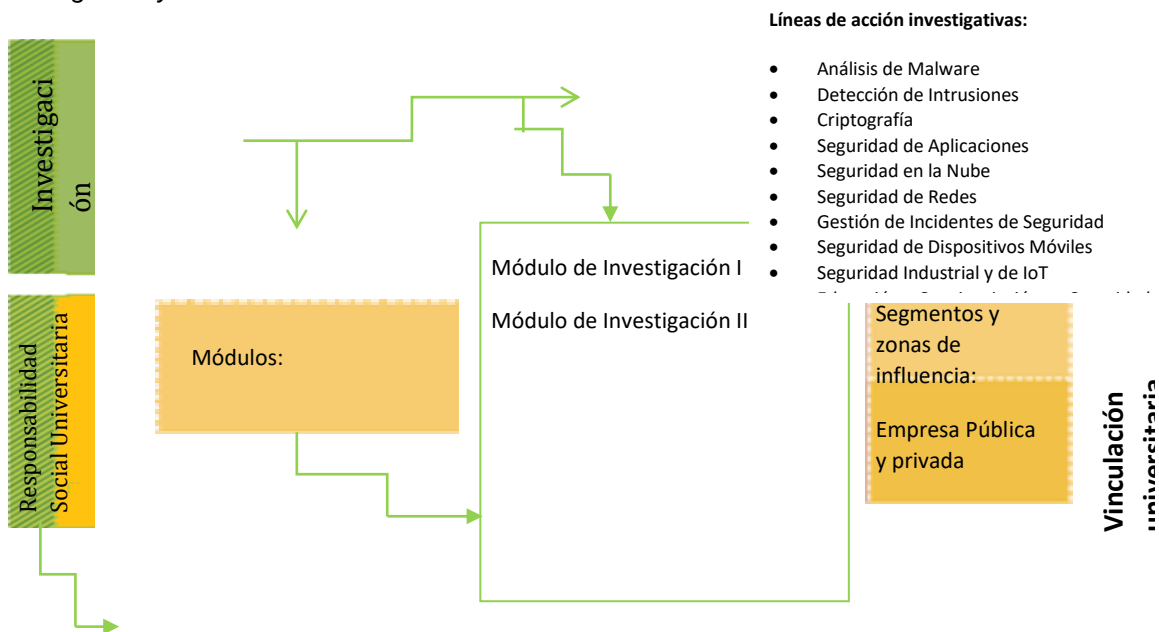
Líneas de acción investigativas:

- Análisis de Malware
- Detección de Intrusiones
- Criptografía
- Seguridad de Aplicaciones
- Seguridad en la Nube
- Seguridad de Redes
- Gestión de Incidentes de Seguridad
- Seguridad de Dispositivos Móviles
- Seguridad Industrial y de IoT
- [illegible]

Investigaci ón

Responsabilidad Social Universitaria

Módulos:

Módulo de Investigación I

Módulo de Investigación II

Segmentos y zonas de influencia:

Empresa Pública y privada

Vinculación universitaria